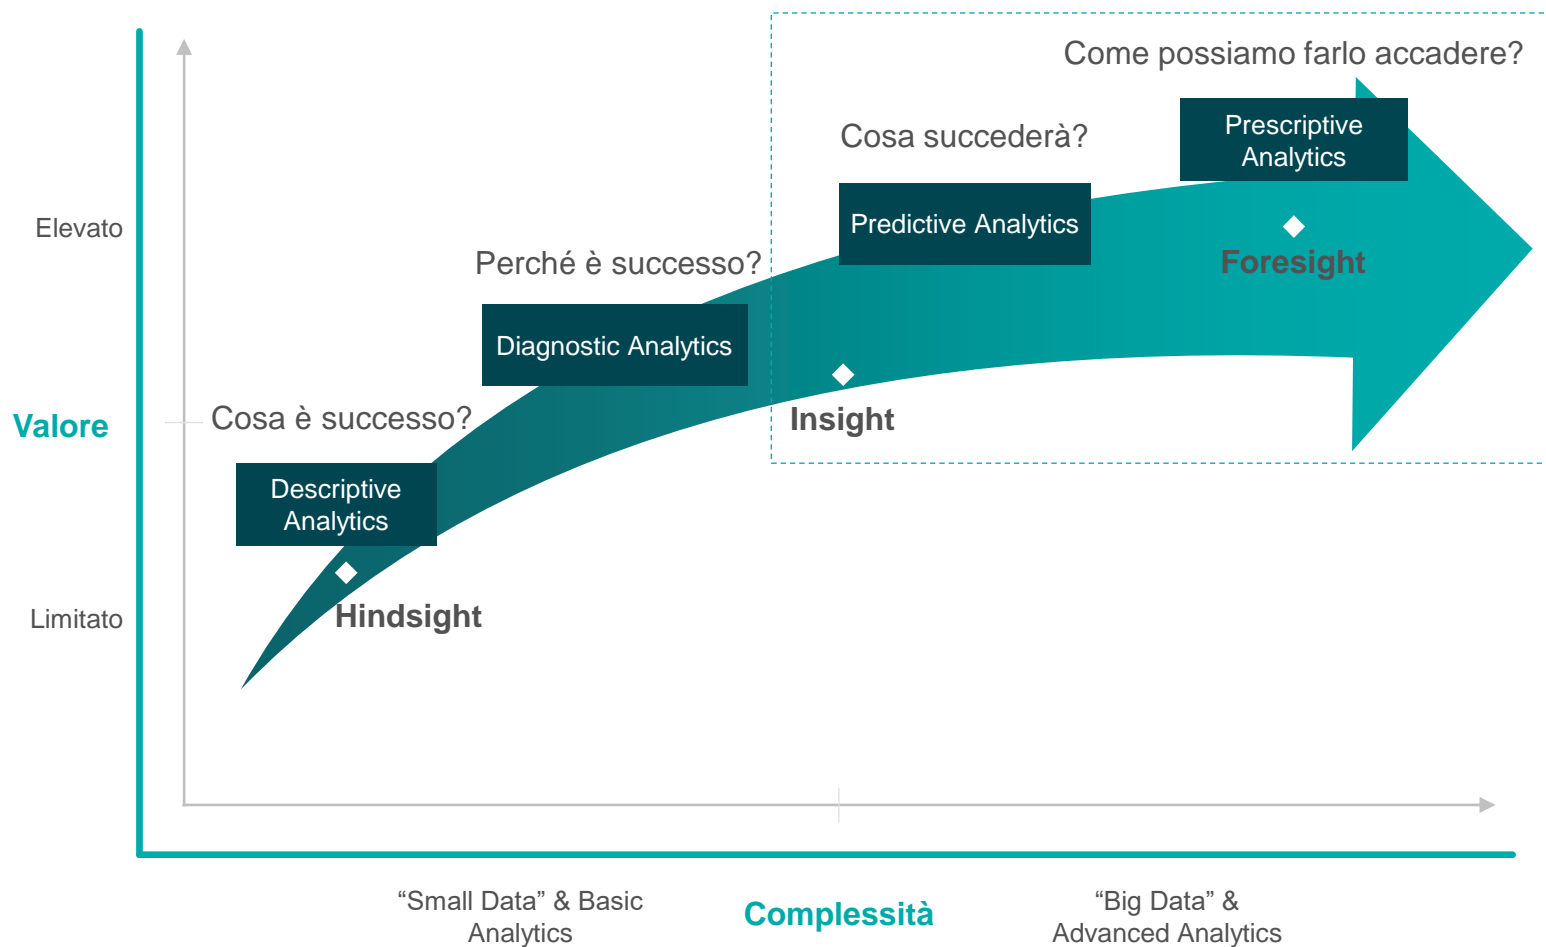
Come possiamo farlo accadere?

Cosa succederà?

Prescriptive Analytics

Elevato

Predictive Analytics

Foresight

Perché è successo?

Diagnostic Analytics

Valore

Cosa è successo?

Insight

Descriptive Analytics

Hindsight

Limitato

“Small Data” & Basic Analytics

Complessità

“Big Data” & Advanced Analytics